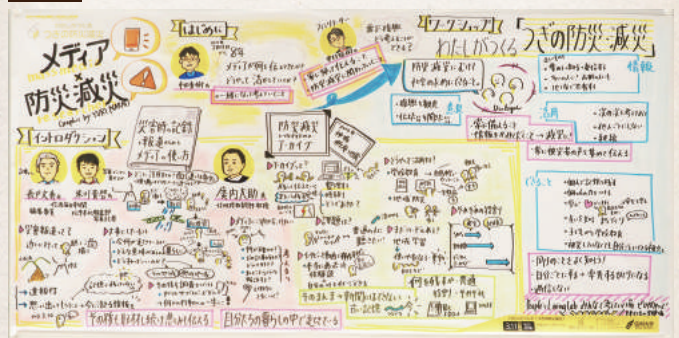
メディア × 防災減災

はじめに

メディアが何を伝えるのか
どうやって活かしていくか

一緒に考えていこう

ワークショップ

わたしがつくる「つぎの防災・減災」

防災・減災にとって
わたしたちに何ができるか

Dialogue

情報

イントロダクション

災害時の記録
報道のあり方
メディアの使い方

防災・減災
ガイド

庄内大助

まとめ

何を残すか 共通

その人・事の時間は止まっていない

その時を記録し続けて思いを伝える

日常の暮らしの中で活かせるか

Graphic Recording

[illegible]